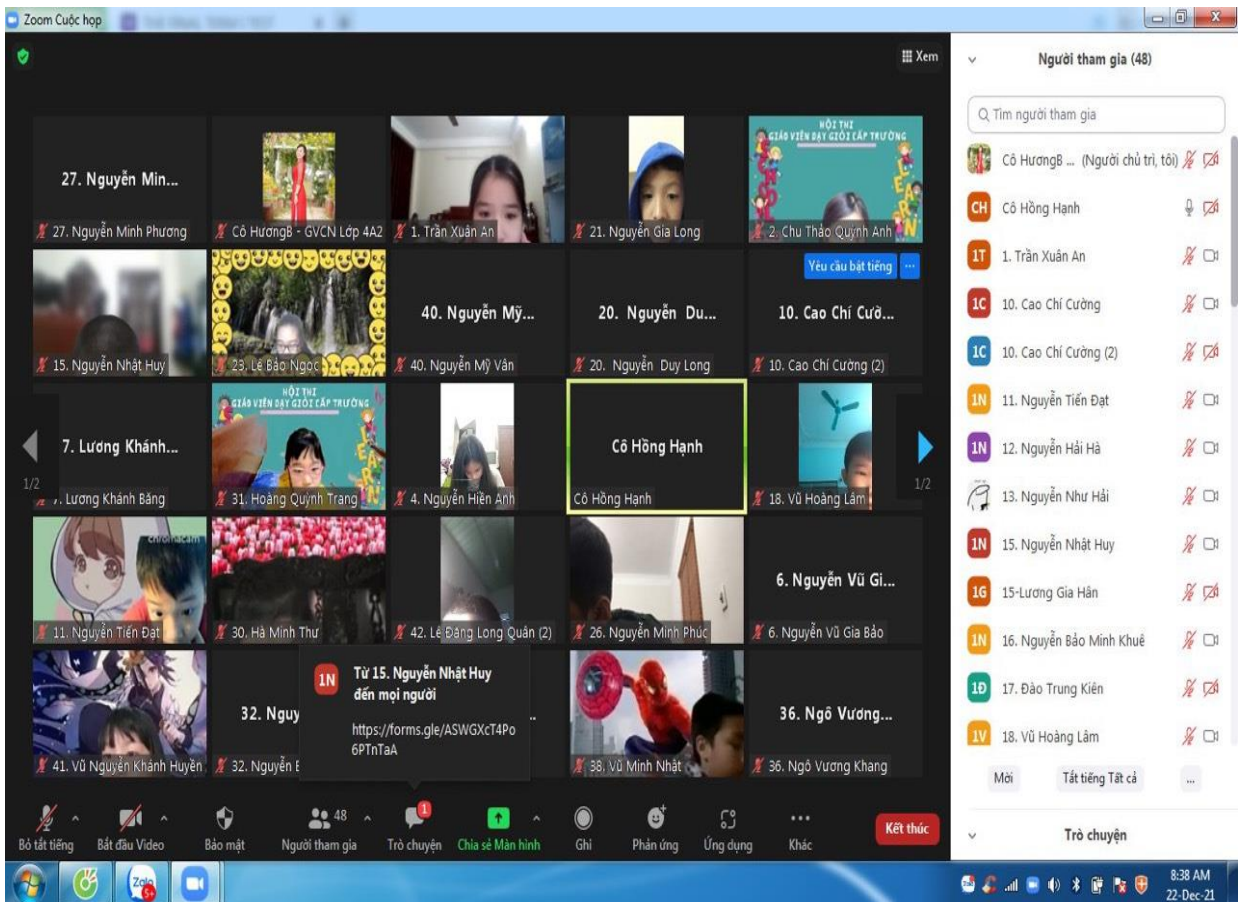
Zoom Cuộc họp

Xem

27. Nguyễn Min...
27. Nguyễn Minh Phương
Cô HươngB - GVCN Lớp 4A2
1. Trần Xuân An
21. Nguyễn Gia Long
HỘI THI GIÁO VIÊN DẠY GIỎI CẤP TRƯỜNG
2. Chu Thảo Quỳnh Anh

15. Nguyễn Nhật Huy
23. Lê Bảo Ngọc
40. Nguyễn Mỹ...
40. Nguyễn Mỹ Vân
20. Nguyễn Du...
20. Nguyễn Duy Long
Yêu cầu bật tiếng
10. Cao Chí Cườ...
10. Cao Chí Cường (2)

7. Lương Khánh...
1/2
7. Lương Khánh Băng
HỘI THI GIÁO VIÊN DẠY GIỎI CẤP TRƯỜNG
31. Hoàng Quỳnh Trang
4. Nguyễn Hiền Anh
Cô Hồng Hạnh
Cô Hồng Hạnh
18. Vũ Hoàng Lâm
1/2

11. Nguyễn Tiến Đạt
30. Hà Minh Thư
42. Lê Đặng Long Quân (2)
26. Nguyễn Minh Phúc
6. Nguyễn Vũ Gi...
6. Nguyễn Vũ Gia Bảo

41. Vũ Nguyễn Khánh Huyền
32. Nguy
32. Nguyễn
1N Từ 15. Nguyễn Nhật Huy đến mọi người
https://forms.gle/ASWGXcT4Po6PTnTaA
38. Vũ Minh Nhật
36. Ngô Vương...
36. Ngô Vương Khang

Bỏ tắt tiếng
Bắt đầu Video
Bảo mật
48
Người tham gia
1
Trò chuyện
Chia sẻ Màn hình
Ghi
Phản ứng
Ứng dụng
Khác
Kết thúc

Người tham gia (48)
Tìm người tham gia
Cô HươngB ... (Người chủ trì, tôi)
CH Cô Hồng Hạnh
1T 1. Trần Xuân An
1C 10. Cao Chí Cường
1C 10. Cao Chí Cường (2)
1N 11. Nguyễn Tiến Đạt
1N 12. Nguyễn Hải Hà
13. Nguyễn Như Hải
1N 15. Nguyễn Nhật Huy
1G 15-Lương Gia Hân
1N 16. Nguyễn Bảo Minh Khuê
1Đ 17. Đào Trung Kiên
1V 18. Vũ Hoàng Lâm
Mời
Tắt tiếng Tất cả
...
Trò chuyện

8:38 AM
22-Dec-21